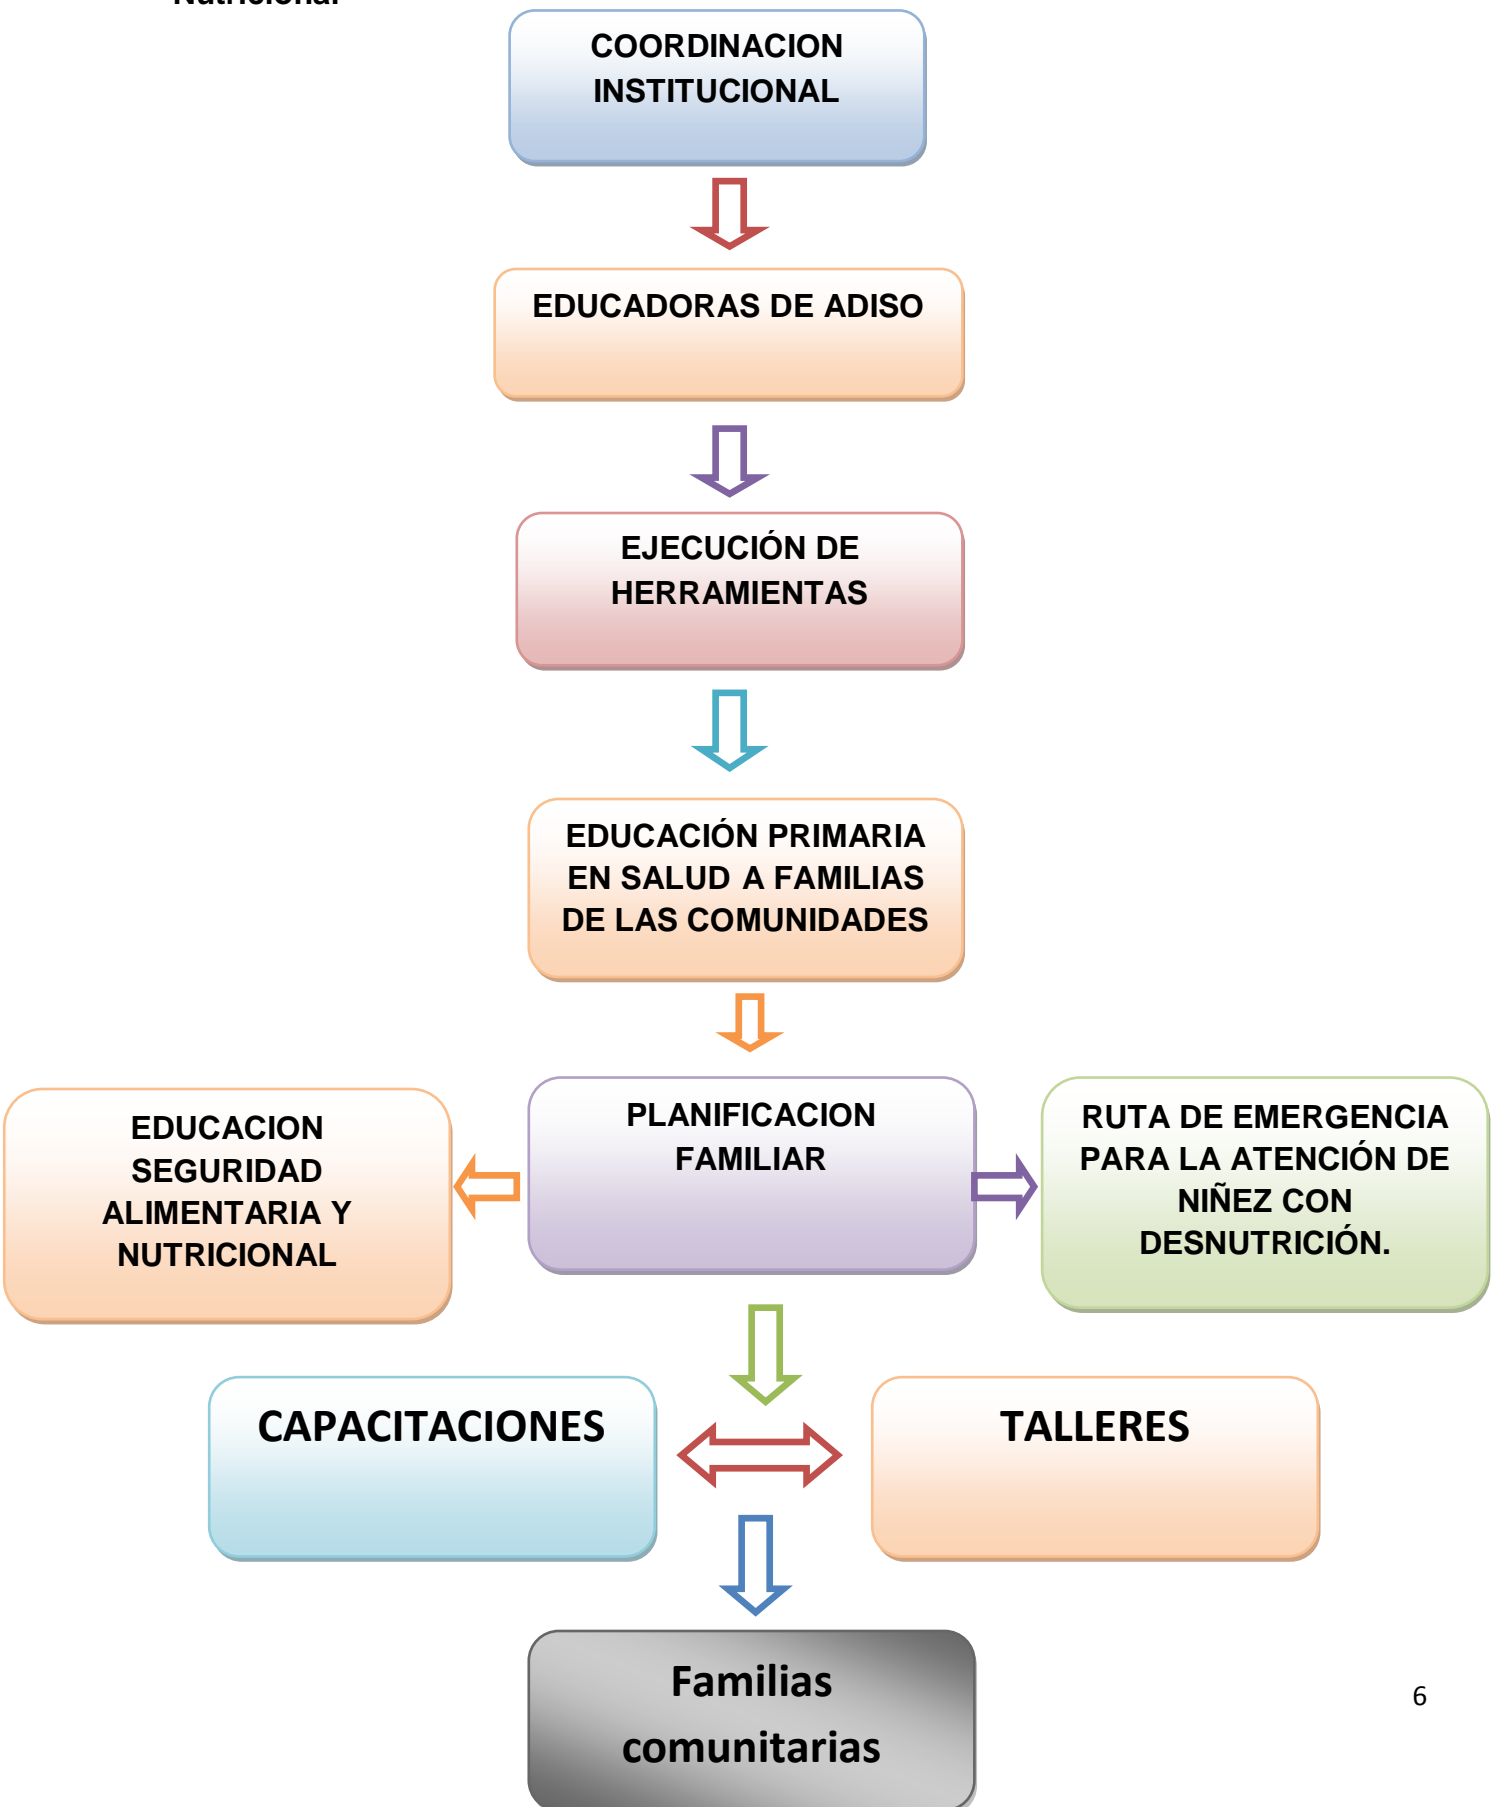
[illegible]

COORDINACION INSTITUCIONAL

EDUCADORAS DE ADISO

EJECUCIÓN DE HERRAMIENTAS

EDUCACIÓN PRIMARIA EN SALUD A FAMILIAS DE LAS COMUNIDADES

EDUCACION SEGURIDAD ALIMENTARIA Y NUTRICIONAL

PLANIFICACION FAMILIAR

RUTA DE EMERGENCIA PARA LA ATENCIÓN DE NIÑEZ CON DESNUTRICIÓN.

CAPACITACIONES

TALLERES

Familias comunitarias

6